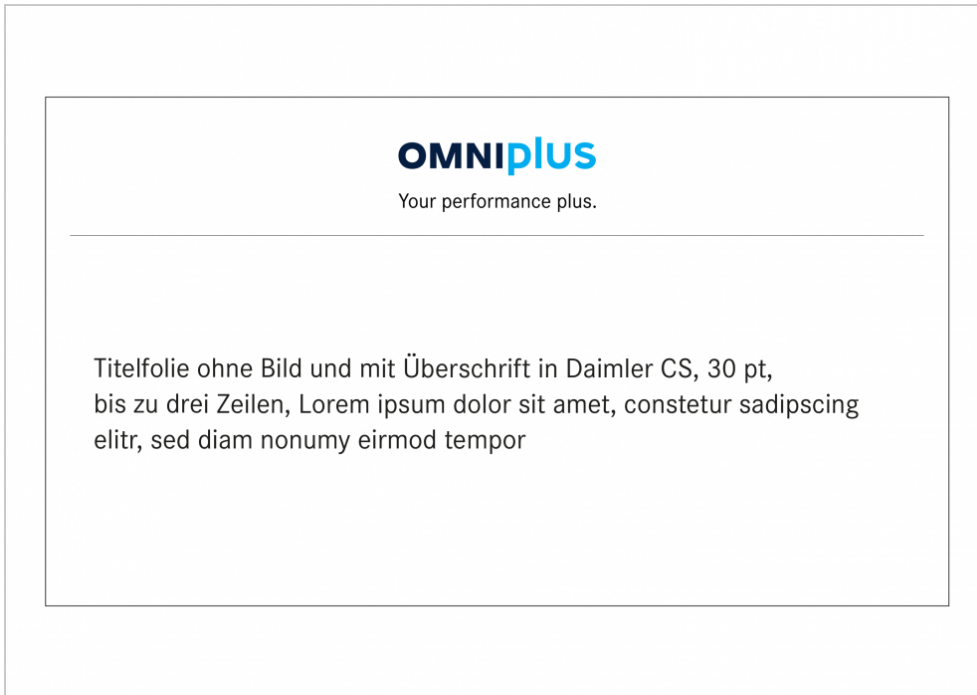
OMNIplus
Your performance plus.

Titelfolie ohne Bild und mit Überschrift in Daimler CS, 30 pt, bis zu drei Zeilen, Lorem ipsum dolor sit amet, constetur sadipscing elitr, sed diam nonumy eirmod tempor